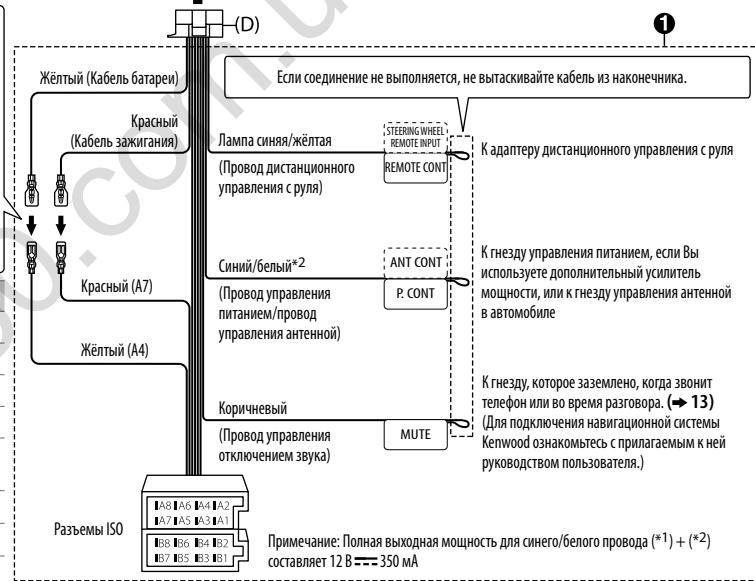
(D)

❶

Жёлтый (Кабель батареи)

Если соединение не выполняется, не вытаскивайте кабель из наконечника.

Красный (Кабель зажигания)

Лампа синяя/жёлтая (Провод дистанционного управления с руля)

STEERING WHEEL REMOTE INPUT

REMOTE CONT

К адаптеру дистанционного управления с руля

Синий/белый*2 (Провод управления питанием/провод управления антенной)

ANT CONT

P. CONT

К гнезду управления питанием, если Вы используете дополнительный усилитель мощности, или к гнезду управления антенной в автомобиле

Красный (A7)

Жёлтый (A4)

Коричневый (Провод управления отключением звука)

MUTE

К гнезду, которое заземлено, когда звонит телефон или во время разговора. (➜ 13) (Для подключения навигационной системы Kenwood ознакомьтесь с прилагаемым к ней руководством пользователя.)

Разъемы ISO

A8 A6 A4 A2
A7 A5 A3 A1

B8 B6 B4 B2
B7 B5 B3 B1

Примечание: Полная выходная мощность для синего/белого провода (*1) + (*2) составляет 12 В ⎓ 350 мА